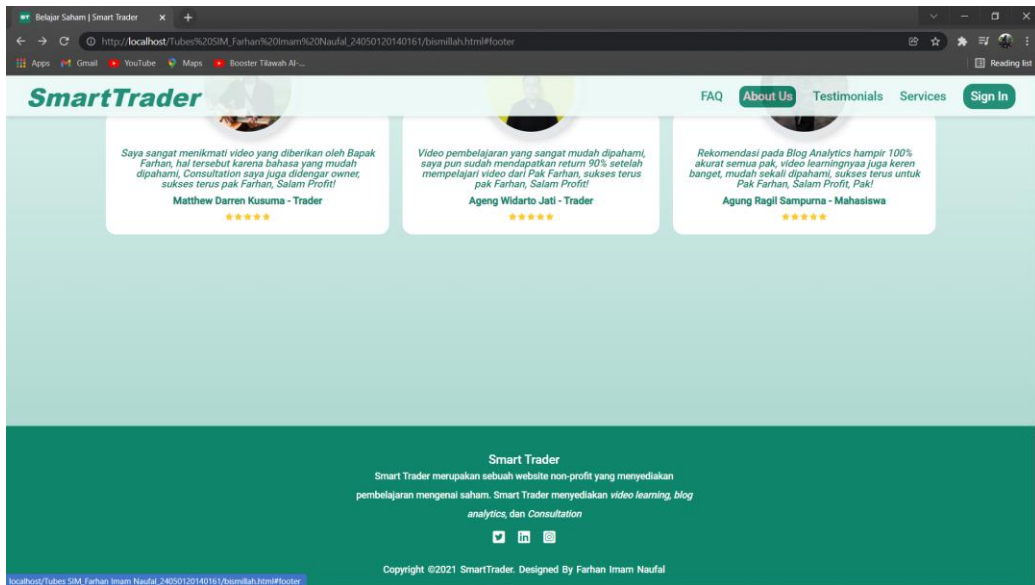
Belajar Saham | Smart Trader

http://localhost/Tubes%20SIM_Farhan%20Imam%20Naufal_24050120140161/bismillah.html#footer

Apps Gmail YouTube Maps Booster Tilawah Al-...

Reading list

SmartTrader

FAQ About Us Testimonials Services Sign In

Saya sangat menikmati video yang diberikan oleh Bapak Farhan, hal tersebut karena bahasa yang mudah dipahami, Consultation saya juga didengar owner, sukses terus pak Farhan, Salam Profit!

Matthew Darren Kusuma - Trader

★★★★★

Video pembelajaran yang sangat mudah dipahami, saya pun sudah mendapatkan return 90% setelah mempelajari video dari Pak Farhan, sukses terus pak Farhan, Salam Profit!

Ageng Widarto Jati - Trader

★★★★★

Rekomendasi pada Blog Analytics hampir 100% akurat semua pak, video learningnyaa juga keren banget, mudah sekali dipahami, sukses terus untuk Pak Farhan, Salam Profit, Pak!

Agung Ragil Sampurna - Mahasiswa

★★★★★

Smart Trader

Smart Trader merupakan sebuah website non-profit yang menyediakan pembelajaran mengenai saham. Smart Trader menyediakan video learning, blog analytics, dan Consultation

Copyright ©2021 SmartTrader. Designed By Farhan Imam Naufal

localhost/Tubes SIM_Farhan Imam Naufal_24050120140161/bismillah.html#footer